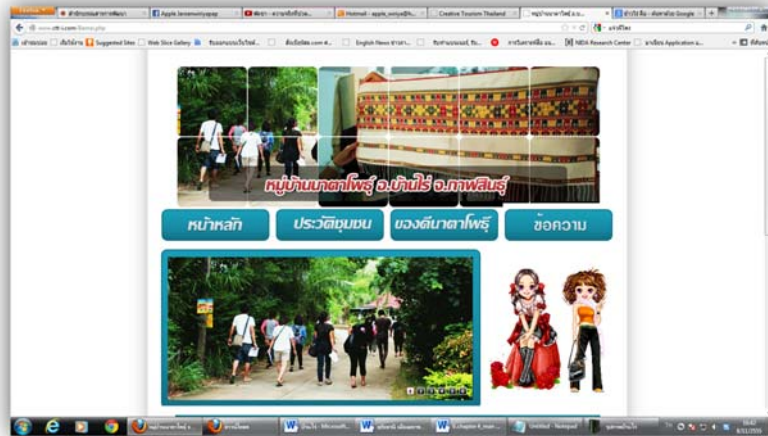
หมู่บ้านนาตาโพธิ์ อ.บ้านไร่ จ.กาฬสินธุ์

หน้าหลัก

ประวัติชุมชน

ของดีนาตาโพธิ์

ข้อความ

Apple

Hotmail

Creative Tourism Thailand

Suggested Sites

Web Slice Gallery

English News

NIDA Research Center

Microsoft

Untitled - Notepad